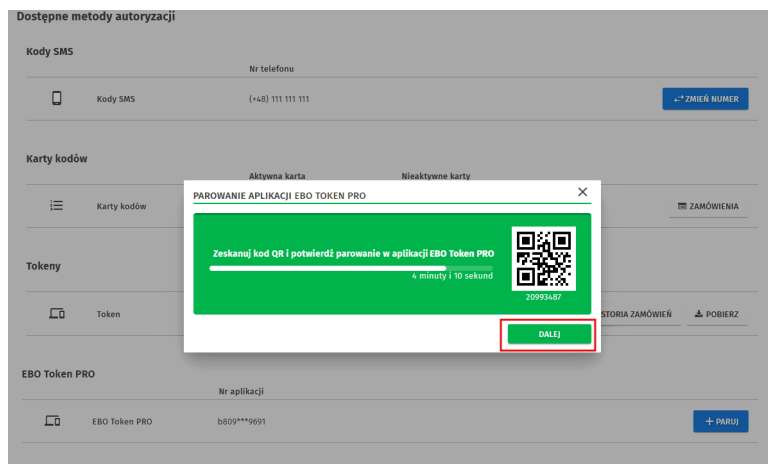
Dostępne metody autoryzacji

Kody SMS

Nr telefonu

Kody SMS

(+48) 111 111 111

ZMIEŃ NUMER

Karty kodów

Aktywna karta

Nieaktywne karty

Karty kodów

ZAMÓWIENIA

Tokeny

Token

STORIA ZAMÓWIEŃ

POBIERZ

PAROWANIE APLIKACJI EBO TOKEN PRO

×

Zeskanuj kod QR i potwierdź parowanie w aplikacji EBO Token PRO

4 minuty i 10 sekund

20993487

DALEJ

EBO Token PRO

Nr aplikacji

EBO Token PRO

b809***9691

+ PARUJ